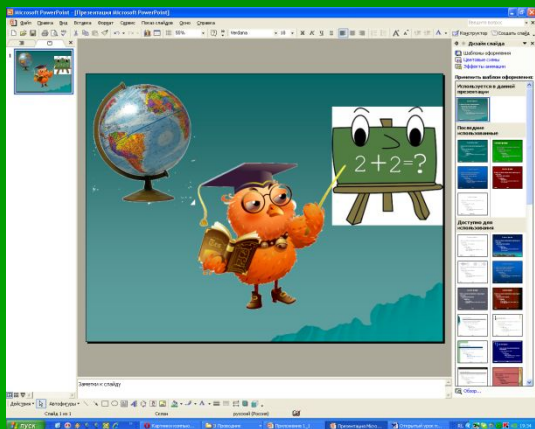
Microsoft PowerPoint - [Презентация Microsoft PowerPoint]

Файл Правка Вид Вставка Формат Сервис Показ слайдов Окно Справка

Введите вопрос

50% Verdana 18 Ж К Ч Конструктор Создать слайд

Дизайн слайда

Шаблоны оформления

Цветовые схемы

Эффекты анимации

Применить шаблон оформления:

Используется в данной презентации

Последние использованные

Доступно для использования

Обзор...

2+2=?

Заметки к слайду

Действия Автофигуры

Слайд 1 из 1 Сеанс русский (Россия)

пуск

Картинки в школьн...

В Проводник

Приложение 1_1...

Презентация Micro...

Открытый урок т...

RL 19:34